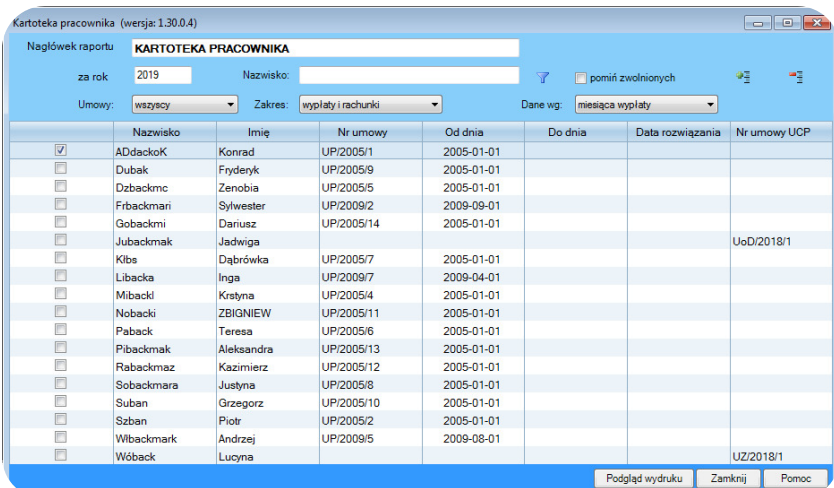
Kartoteka pracownika (wersja: 1.30.0.4)

Nagłówek raportu KARTOTEKA PRACOWNIKA

za rok 2019 Nazwisko: pomiń zwolnionych

Umowy: wszyscy Zakres: wypłaty i rachunki Dane wg: miesiąca wypłaty

| | Nazwisko | Imię | Nr umowy | Od dnia | Do dnia | Data rozwiązania | Nr umowy UCP |
|---|---|---|---|---|---|---|---|
| ☑ | ADdackoK | Konrad | UP/2005/1 | 2005-01-01 | | | |
| ☐ | Dubak | Fryderyk | UP/2005/9 | 2005-01-01 | | | |
| ☐ | Dzbackmc | Zenobia | UP/2005/5 | 2005-01-01 | | | |
| ☐ | Frbackmari | Sylwester | UP/2009/2 | 2009-09-01 | | | |
| ☐ | Gobackmi | Dariusz | UP/2005/14 | 2005-01-01 | | | |
| ☐ | Jubackmak | Jadwiga | | | | | UoD/2018/1 |
| ☐ | Klbs | Dąbrówka | UP/2005/7 | 2005-01-01 | | | |
| ☐ | Libacka | Inga | UP/2009/7 | 2009-04-01 | | | |
| ☐ | Mibackl | Krstyna | UP/2005/4 | 2005-01-01 | | | |
| ☐ | Nobacki | ZBIGNIEW | UP/2005/11 | 2005-01-01 | | | |
| ☐ | Paback | Teresa | UP/2005/6 | 2005-01-01 | | | |
| ☐ | Pibackmak | Aleksandra | UP/2005/13 | 2005-01-01 | | | |
| ☐ | Rabackmaz | Kazimierz | UP/2005/12 | 2005-01-01 | | | |
| ☐ | Sobackmara | Justyna | UP/2005/8 | 2005-01-01 | | | |
| ☐ | Suban | Grzegorz | UP/2005/10 | 2005-01-01 | | | |
| ☐ | Szban | Piotr | UP/2005/2 | 2005-01-01 | | | |
| ☐ | Wlbackmark | Andrzej | UP/2009/5 | 2009-08-01 | | | |
| ☐ | Wóback | Lucyna | | | | | UZ/2018/1 |

Podgląd wydruku Zamknij Pomoc